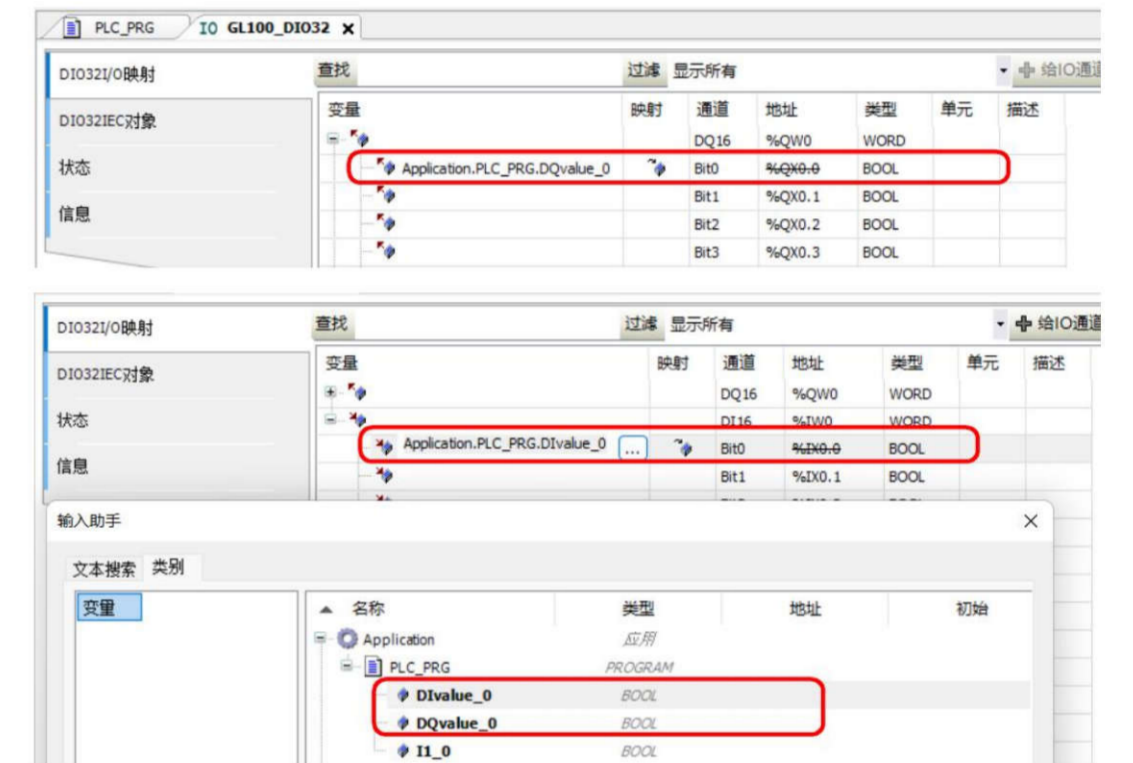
PLC_PRG
IO GL100_DIO32 ×

DIO32I/O映射
DIO32IEC对象
状态
信息

查找
过滤 显示所有
给IO通道

| 变量 | 映射 | 通道 | 地址 | 类型 | 单元 | 描述 |
|---|---|---|---|---|---|---|
| | | DQ16 | %QW0 | WORD | | |
| Application.PLC_PRG.DQvalue_0 | | Bit0 | %QX0.0 | BOOL | | |
| | | Bit1 | %QX0.1 | BOOL | | |
| | | Bit2 | %QX0.2 | BOOL | | |
| | | Bit3 | %QX0.3 | BOOL | | |

DIO32I/O映射
DIO32IEC对象
状态
信息

查找
过滤 显示所有
给IO通道

| 变量 | 映射 | 通道 | 地址 | 类型 | 单元 | 描述 |
|---|---|---|---|---|---|---|
| | | DQ16 | %QW0 | WORD | | |
| | | DI16 | %IW0 | WORD | | |
| Application.PLC_PRG.DIvalue_0 ... | | Bit0 | %IX0.0 | BOOL | | |
| | | Bit1 | %IX0.1 | BOOL | | |

输入助手 ×

文本搜索 类别

变量

| 名称 | 类型 | 地址 | 初始 |
|---|---|---|---|
| Application | 应用 | | |
| PLC_PRG | PROGRAM | | |
| DIvalue_0 | BOOL | | |
| DQvalue_0 | BOOL | | |
| I1_0 | BOOL | | |